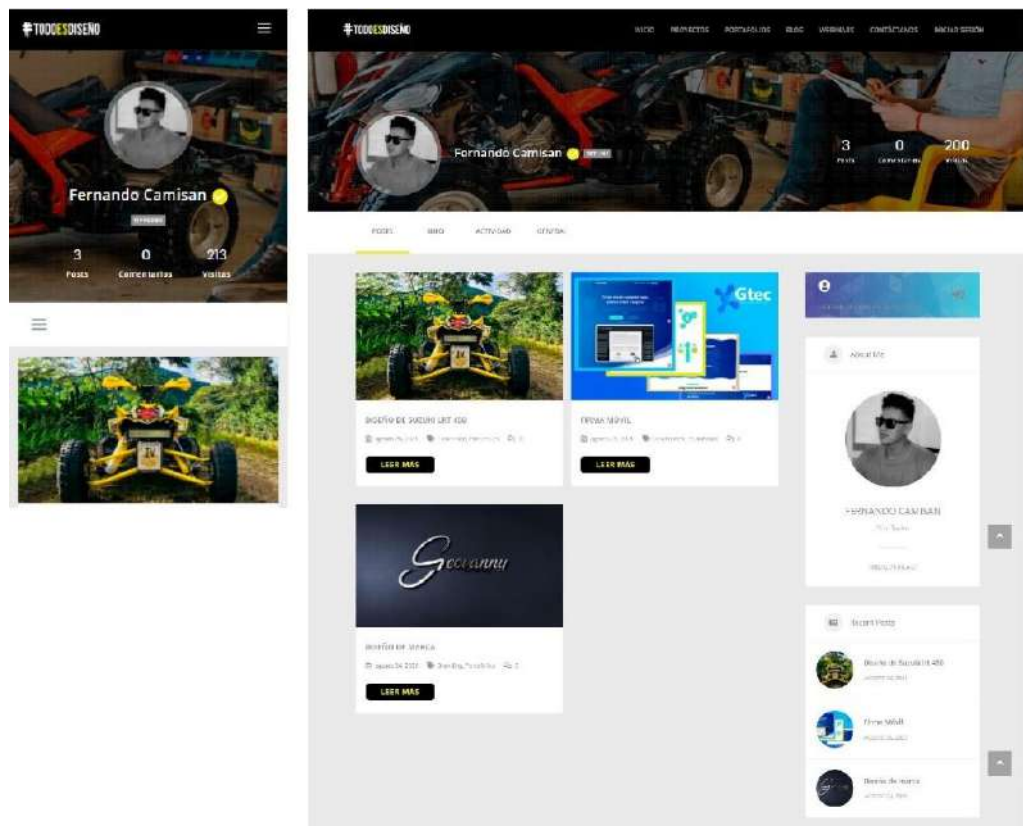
#TODOESDISEÑO

Fernando Camisan

3 Posts
0 Comentarios
213 Visitas

#TODOESDISEÑO

INICIO PROYECTOS PORTAFOLIOS BLOG WEBINARS CONTÁCTANOS INICIAR SESIÓN

Fernando Camisan

3 Posts
0 Comentarios
200 Visitas

POSTS BIO ACTIVIDAD CUENTA

DISEÑO DE SUZUKI LRT 450
LEER MÁS

FIRMA MÓVIL
LEER MÁS

Gtec

Geovanny

DISEÑO DE MARCA
LEER MÁS

About Me

FERNANDO CAMISAN

Recent Posts

Diseño de Suzuki Lrt 450

Firma Móvil

Diseño de marca